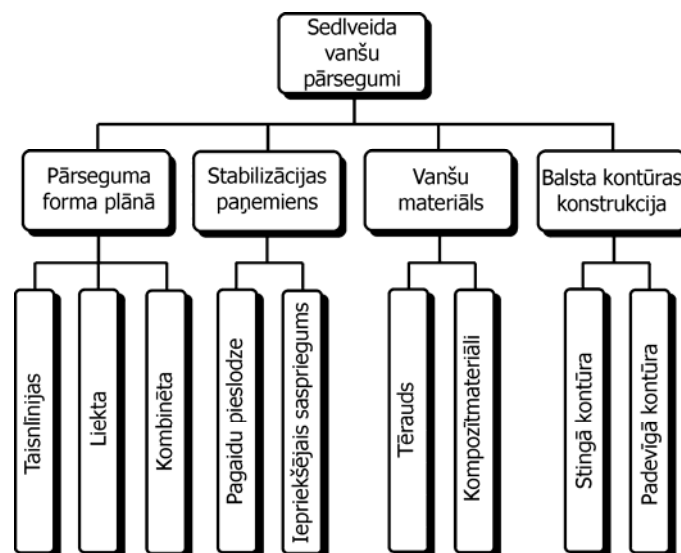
Sedlveida vanšu pārsegumi

Pārseguma forma plānā

Taisnlīnijas

Liekta

Kombinēta

Stabilizācijas paņemiens

Pagaidu pieslodze

Iepriekšējais saspriegums

Vanšu materiāls

Tērauds

Kompozītmateriāli

Balsta kontūras konstrukcija

Stingā kontūra

Padevīgā kontūra